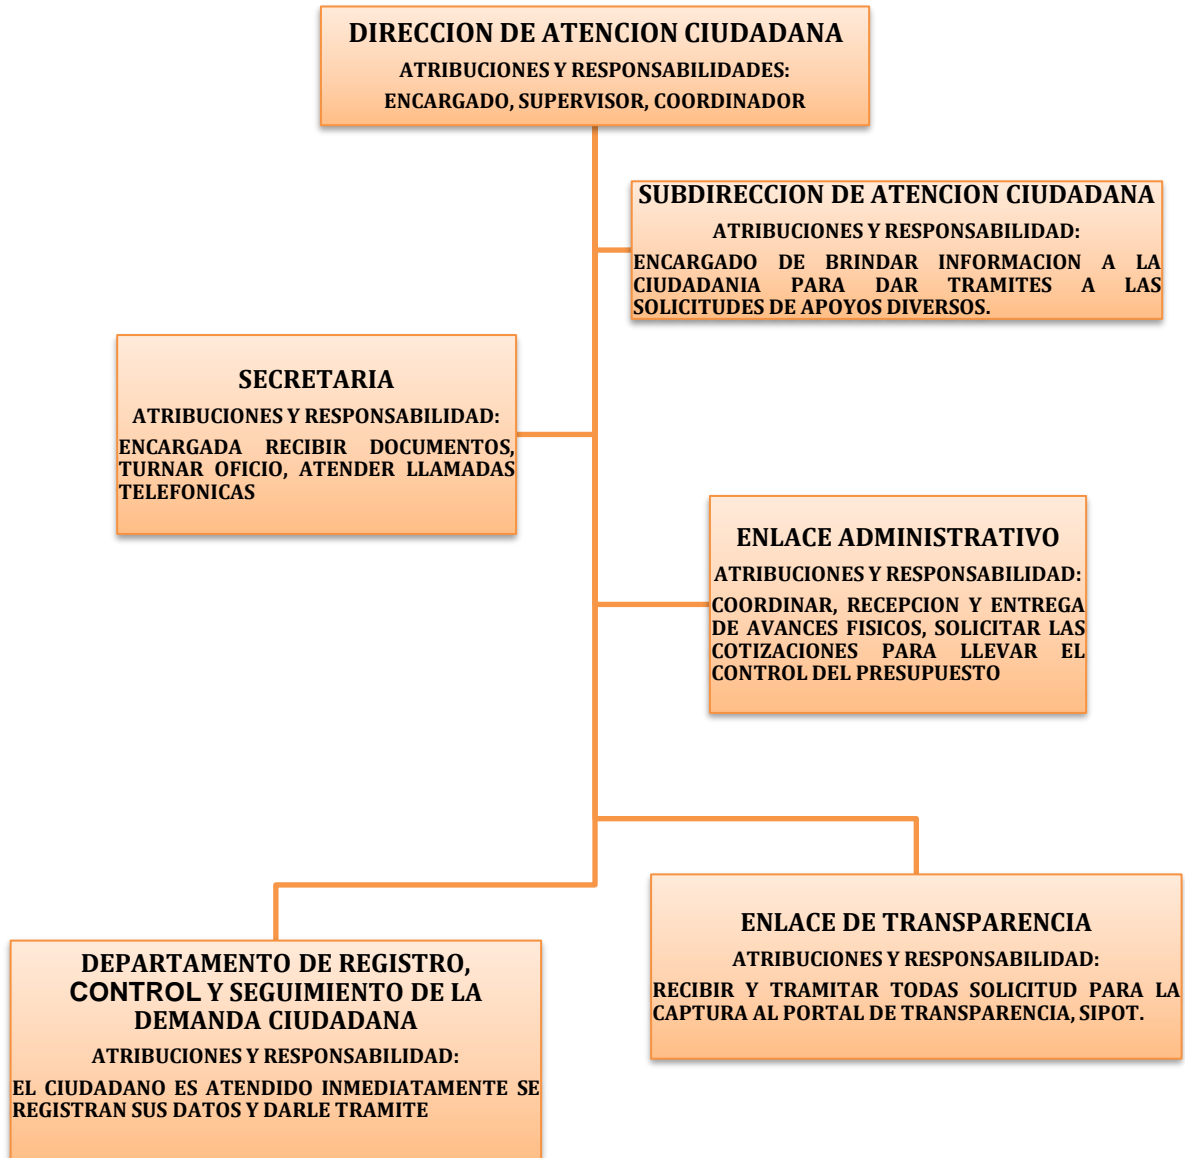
DIRECCION DE ATENCION CIUDADANA
ATRIBUCIONES Y RESPONSABILIDADES:
ENCARGADO, SUPERVISOR, COORDINADOR

SUBDIRECCION DE ATENCION CIUDADANA
ATRIBUCIONES Y RESPONSABILIDAD:
ENCARGADO DE BRINDAR INFORMACION A LA CIUDADANIA PARA DAR TRAMITES A LAS SOLICITUDES DE APOYOS DIVERSOS.

SECRETARIA
ATRIBUCIONES Y RESPONSABILIDAD:
ENCARGADA RECIBIR DOCUMENTOS, TURNAR OFICIO, ATENDER LLAMADAS TELEFONICAS

ENLACE ADMINISTRATIVO
ATRIBUCIONES Y RESPONSABILIDAD:
COORDINAR, RECEPCION Y ENTREGA DE AVANCES FISICOS, SOLICITAR LAS COTIZACIONES PARA LLEVAR EL CONTROL DEL PRESUPUESTO

ENLACE DE TRANSPARENCIA
ATRIBUCIONES Y RESPONSABILIDAD:
RECIBIR Y TRAMITAR TODAS SOLICITUD PARA LA CAPTURA AL PORTAL DE TRANSPARENCIA, SIPOT.

DEPARTAMENTO DE REGISTRO, CONTROL Y SEGUIMIENTO DE LA DEMANDA CIUDADANA
ATRIBUCIONES Y RESPONSABILIDAD:
EL CIUDADANO ES ATENDIDO INMEDIATAMENTE SE REGISTRAN SUS DATOS Y DARLE TRAMITE